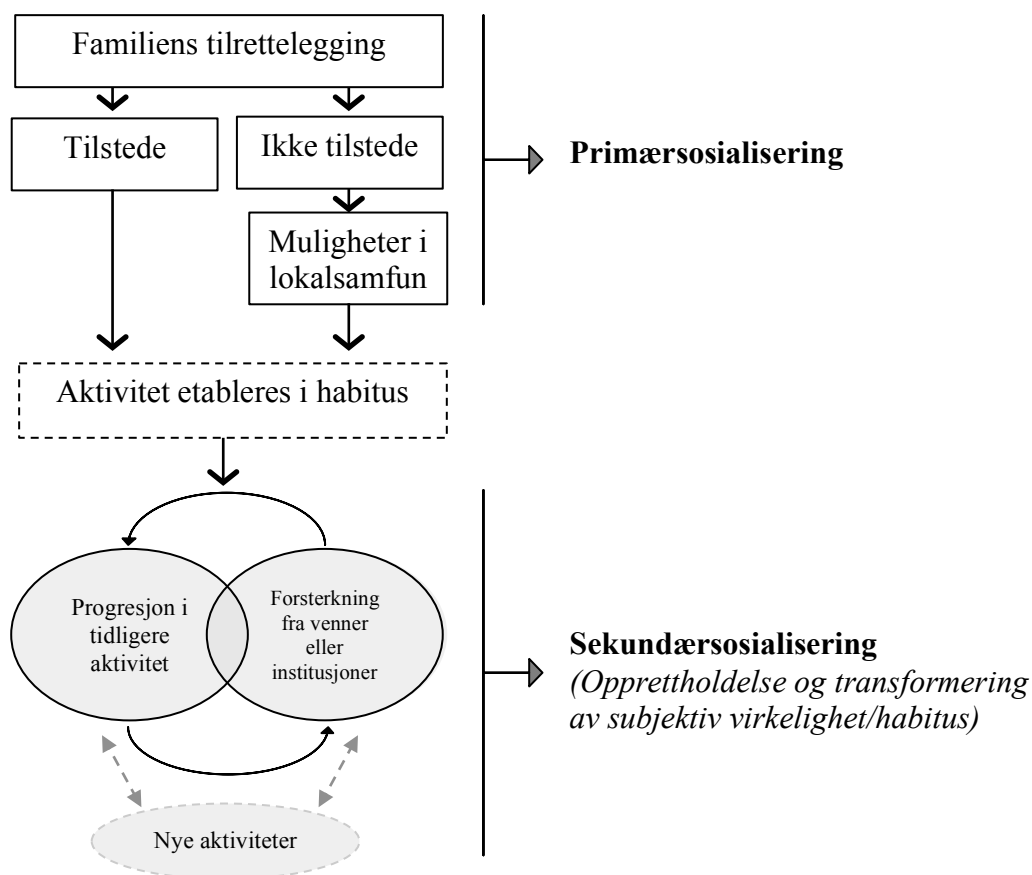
Familiens tilrettelegging

Tilstede

Ikke tilstede

Muligheter i lokalsamfun

**Primærsosialisering**

Aktivitet etableres i habitus

Progresjon i tidligere aktivitet

Forsterkning fra venner eller institusjoner

**Sekundærsosialisering**
*(Opprettholdelse og transformering av subjektiv virkelighet/habitus)*

Nye aktiviteter